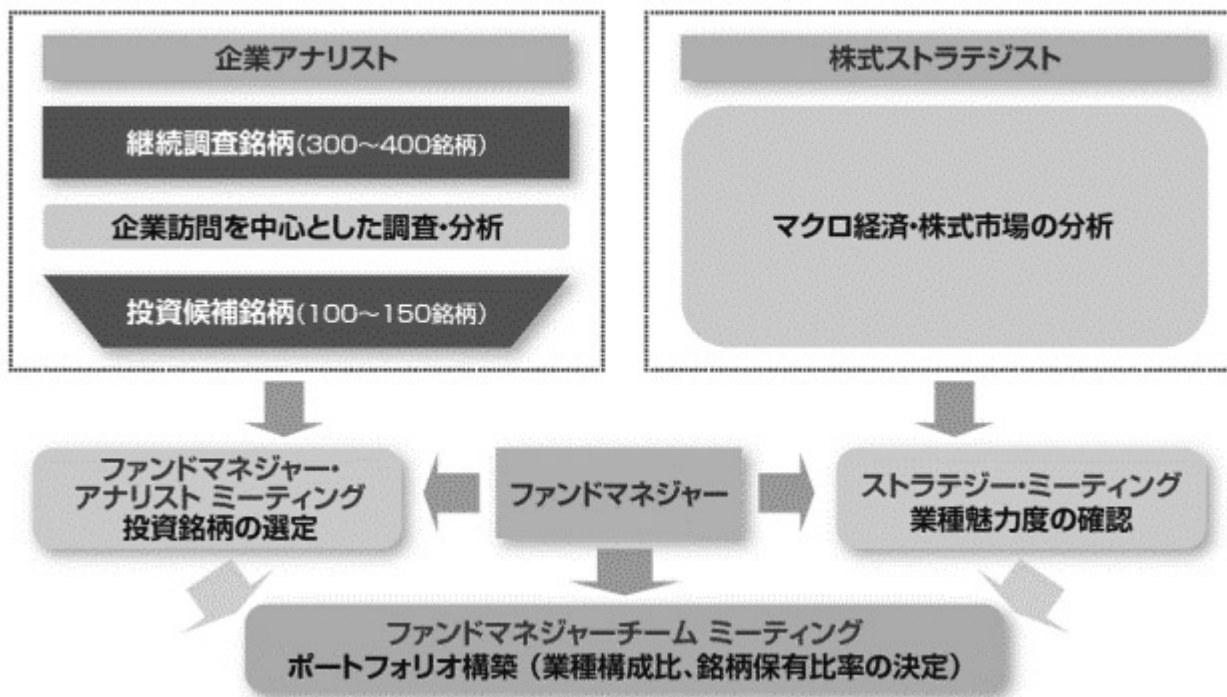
企業アナリスト

継続調査銘柄(300~400銘柄)

企業訪問を中心とした調査・分析

投資候補銘柄(100~150銘柄)

株式ストラテジスト

マクロ経済・株式市場の分析

ファンドマネジャー・アナリスト ミーティング
投資銘柄の選定

ファンドマネジャー

ストラテジー・ミーティング
業種魅力度の確認

ファンドマネジャーチーム ミーティング
ポートフォリオ構築（業種構成比、銘柄保有比率の決定）